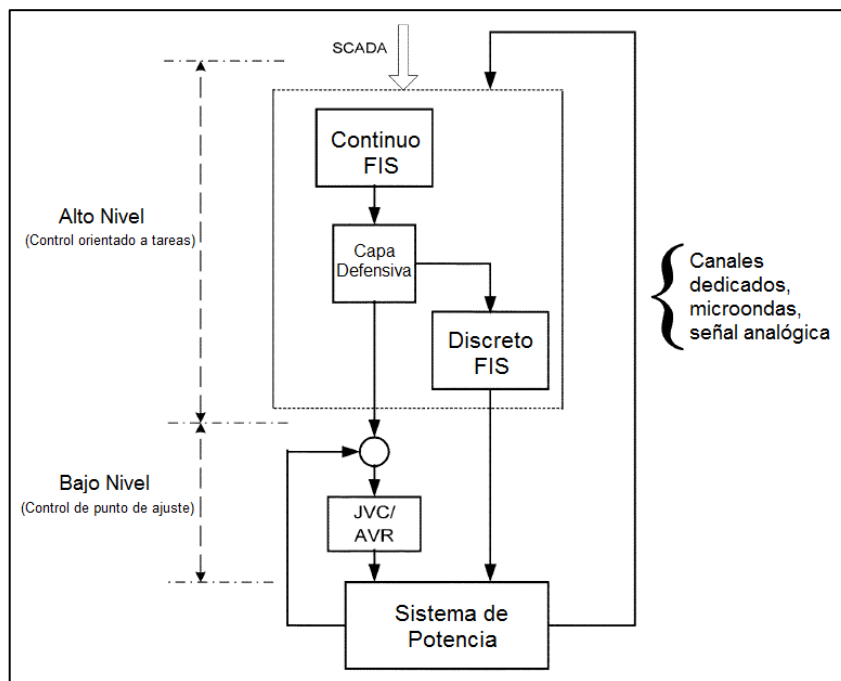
SCADA

Alto Nivel
(Control orientado a tareas)

Continuo FIS

Capa Defensiva

Discreto FIS

Canales dedicados, microondas, señal analógica

Bajo Nivel
(Control de punto de ajuste)

JVC/ AVR

Sistema de Potencia